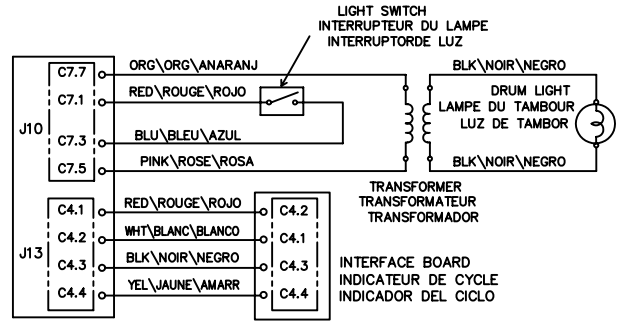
LIGHT SWITCH
INTERRUPTEUR DU LAMPE
INTERRUPTORDE LUZ

J10
C7.7
C7.1
C7.3
C7.5

ORG\ORG\ANARANJ
RED\ROUGE\ROJO
BLU\BLEU\AZUL
PINK\ROSE\ROSA

BLK\NOIR\NEGRO
DRUM LIGHT
LAMPE DU TAMBOUR
LUZ DE TAMBOR
BLK\NOIR\NEGRO

TRANSFORMER
TRANSFORMATEUR
TRANSFORMADOR

J13
C4.1
C4.2
C4.3
C4.4

RED\ROUGE\ROJO
WHT\BLANC\BLANCO
BLK\NOIR\NEGRO
YEL\JAUNE\AMARR

C4.2
C4.1
C4.3
C4.4

INTERFACE BOARD
INDICATEUR DE CYCLE
INDICADOR DEL CICLO